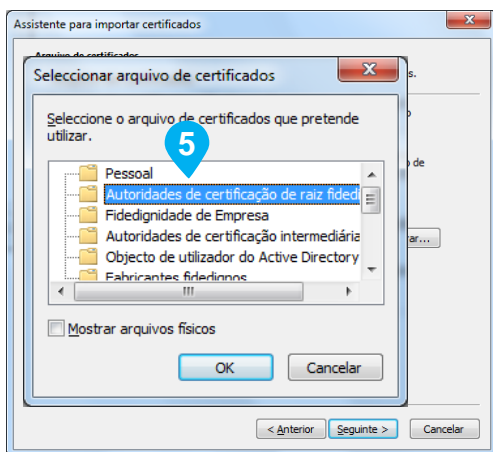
Assistente para importar certificados

Arquivo de certificados

s.

de

rar...

Seleccionar arquivo de certificados

Seleccione o arquivo de certificados que pretende utilizar.

5

Pessoal
Autoridades de certificação de raiz fidedi
Fidedignidade de Empresa
Autoridades de certificação intermediária
Objecto de utilizador do Active Directory
Fabricantes fidedignos

Mostrar arquivos físicos

OK

Cancelar

< Anterior

Seguinte >

Cancelar